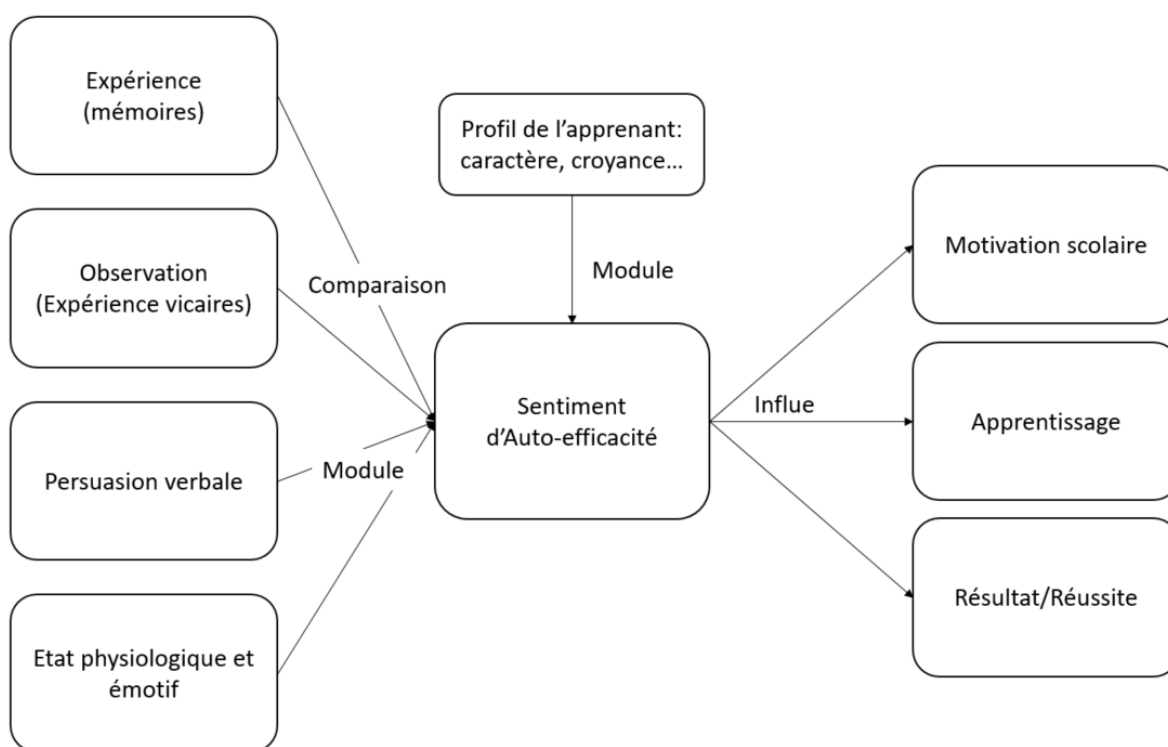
Expérience (mémoires)

Observation (Expérience vicaires)

Persuasion verbale

Etat physiologique et émotif

Comparaison

Module

Profil de l'apprenant: caractère, croyance…

Module

Sentiment d'Auto-efficacité

Influe

Motivation scolaire

Apprentissage

Résultat/Réussite